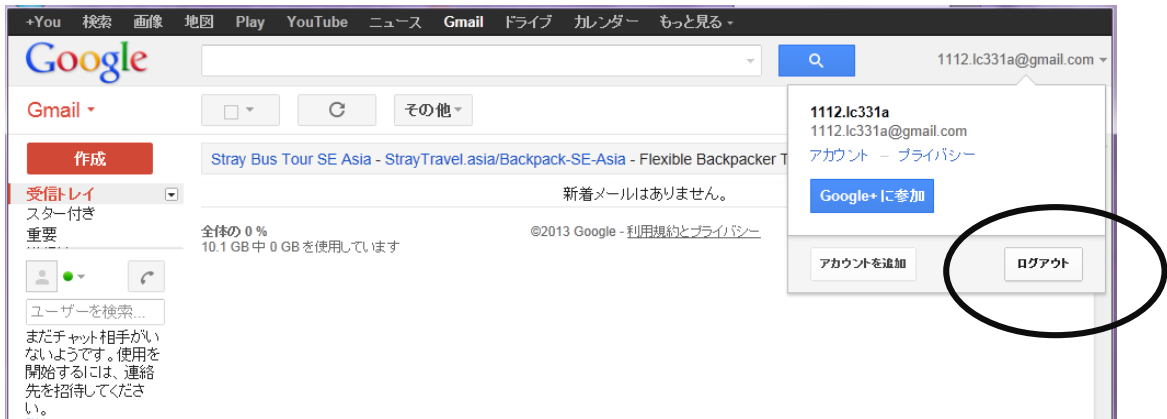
+You 検索 画像 地図 Play YouTube ニュース Gmail ドライブ カレンダー もっと見る ▾

Google

1112.lc331a@gmail.com ▾

Gmail ▾

その他 ▾

1112.lc331a
1112.lc331a@gmail.com
アカウント – プライバシー

Google+ に参加

作成

Stray Bus Tour SE Asia - StrayTravel.asia/Backpack-SE-Asia - Flexible Backpacker T

受信トレイ
スター付き
重要

新着メールはありません。

全体の 0 %
10.1 GB 中 0 GB を使用しています

©2013 Google - 利用規約とプライバシー

アカウントを追加

ログアウト

ユーザーを検索...

まだチャット相手がいないようです。使用を開始するには、連絡先を招待してください。